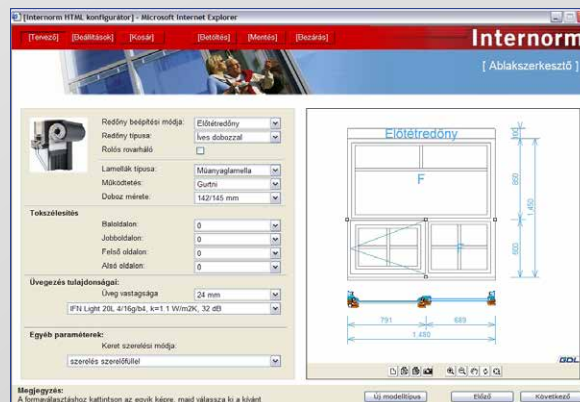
[Internorm HTML konfigurátor] - Microsoft Internet Explorer

[Tervező] [Beállítások] [Kosár] [Betöltés] [Mentés] [Bezárás]

Internorm

[ Ablakszerkesztő ]

Redőny beépítési módja: Előtétredőny
Redőny típusa: Íves dobozzal
Rolós rovarháló
Lamellák típusa: Műanyaglamella
Működtetés: Gurtni
Doboz mérete: 142/145 mm

Tokszélesítés
Baloldalon: 0
Jobboldalon: 0
Felső oldalon: 0
Alsó oldalon: 0

Üvegezés tulajdonságai:
Üveg vastagsága 24 mm
IFN Light 20L 4/16g/b4, k=1.1 W/m2K, 32 dB

Egyéb paraméterek:
Keret szerelési módja:
szerelés szerelőfüllel

Előtétredőny
F
F
800
1.450
600
791
689
1.480

GDL

Megjegyzés:
A formaválasztáshoz kattintson az egyik képre, majd válassza ki a kívánt

Új modelltípus Előző Következő